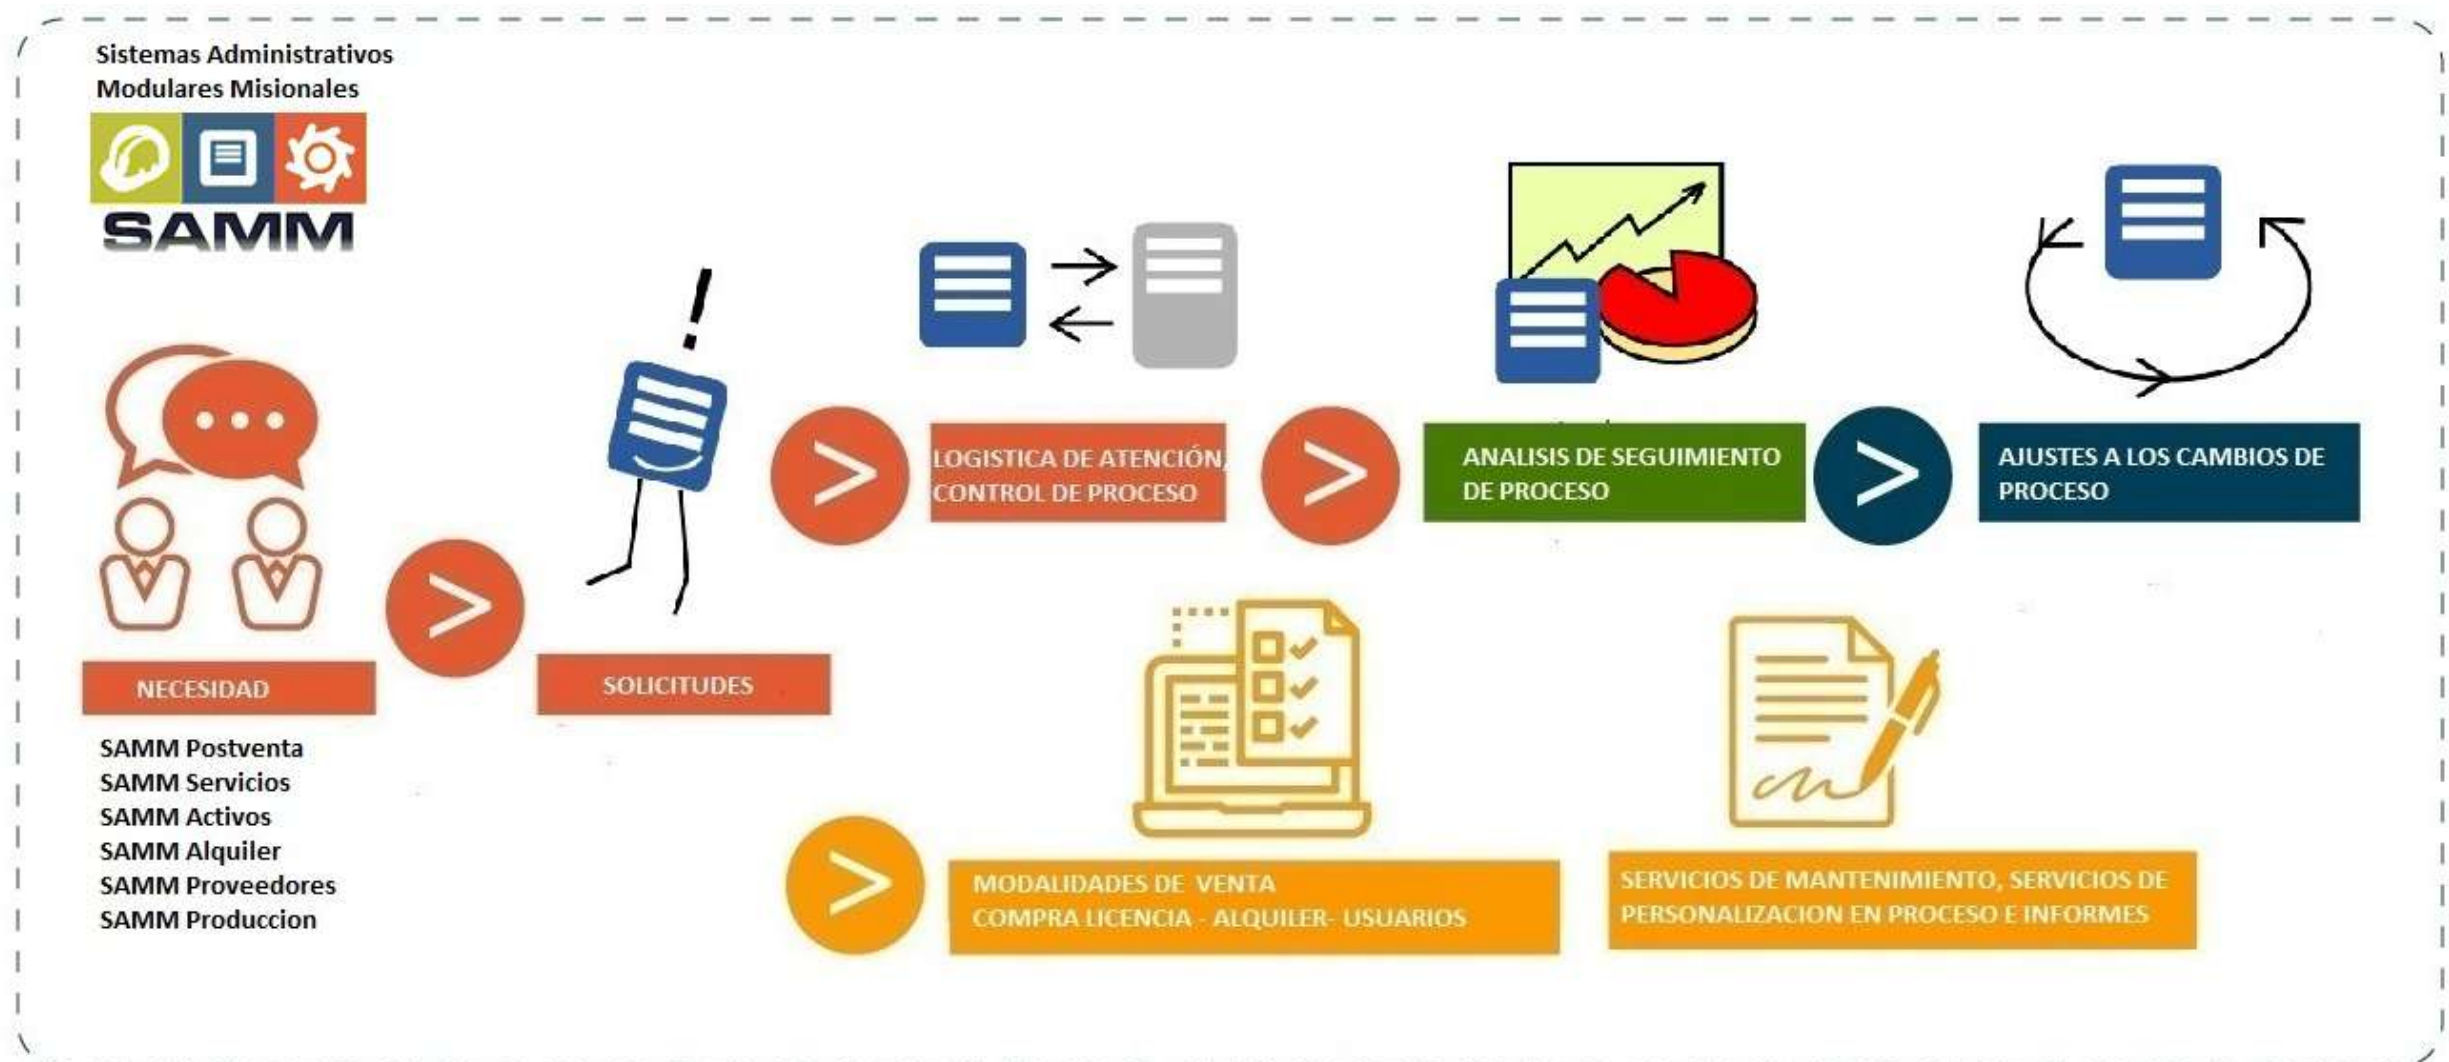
Sistemas Administrativos Modulares Misionales

SAMM

NECESIDAD

SAMM Postventa
SAMM Servicios
SAMM Activos
SAMM Alquiler
SAMM Proveedores
SAMM Produccion

SOLICITUDES

LOGISTICA DE ATENCIÓN, CONTROL DE PROCESO

ANALISIS DE SEGUIMIENTO DE PROCESO

AJUSTES A LOS CAMBIOS DE PROCESO

MODALIDADES DE VENTA
COMPRA LICENCIA - ALQUILER- USUARIOS

SERVICIOS DE MANTENIMIENTO, SERVICIOS DE PERSONALIZACION EN PROCESO E INFORMES